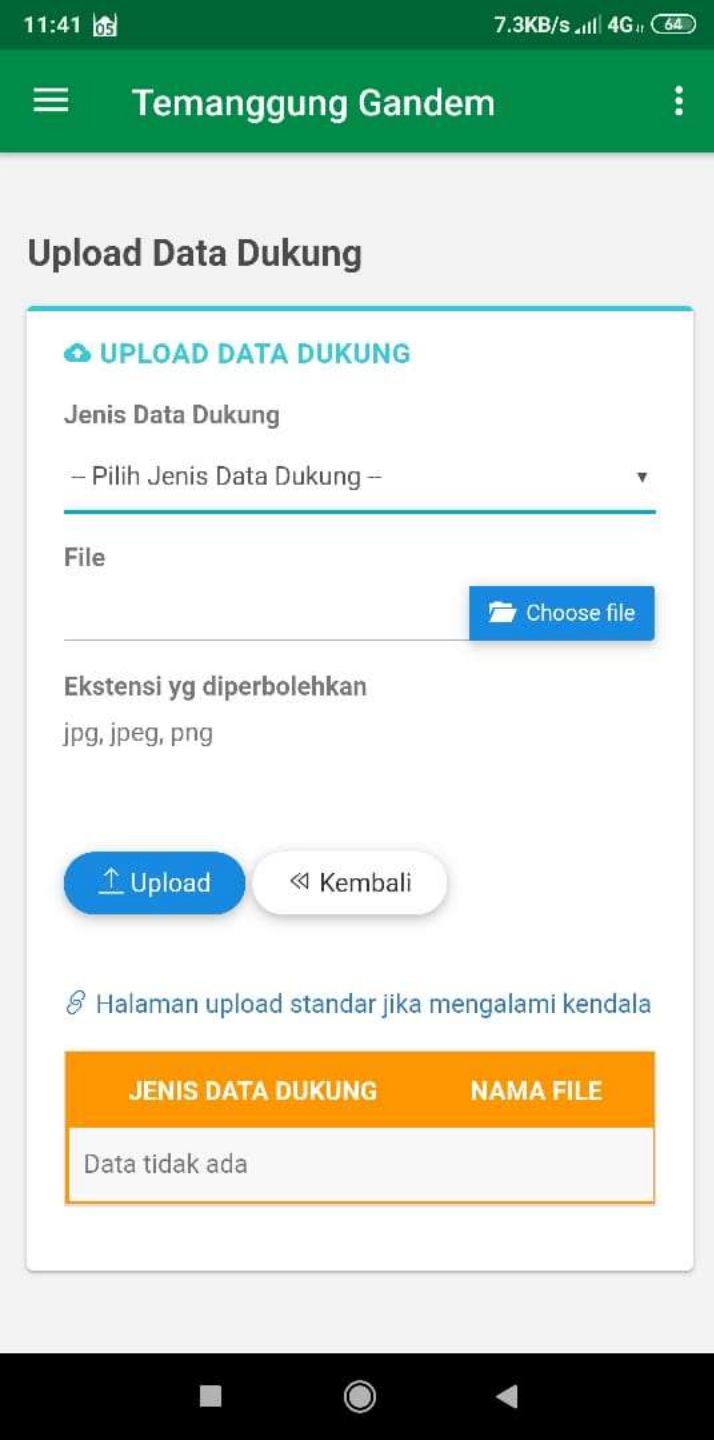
11:41 05 7.3KB/s 4G 64

Temanggung Gandem

Upload Data Dukung

UPLOAD DATA DUKUNG

Jenis Data Dukung

-- Pilih Jenis Data Dukung --

File

Choose file

Ekstensi yg diperbolehkan

jpg, jpeg, png

Upload

Kembali

Halaman upload standar jika mengalami kendala

| JENIS DATA DUKUNG | NAMA FILE |
|---|---|
| Data tidak ada | |